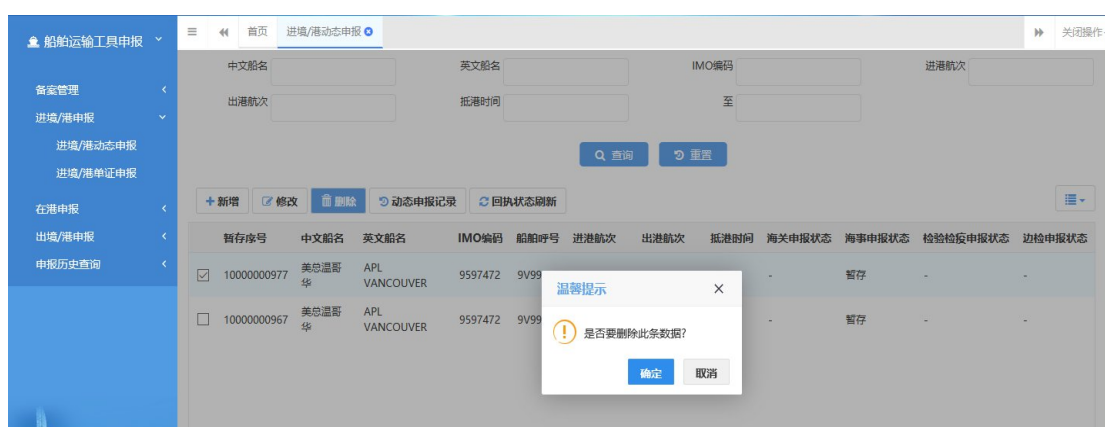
船舶运输工具申报

备案管理
进境/港申报
进境/港动态申报
进境/港单证申报
在港申报
出境/港申报
申报历史查询

首页 进境/港动态申报

关闭操作

中文船名
英文船名
IMO编码
进港航次
出港航次
抵港时间
至

查询
重置

+新增 修改 删除 动态申报记录 回执状态刷新

| | 暂存序号 | 中文船名 | 英文船名 | IMO编码 | 船舶呼号 | 进港航次 | 出港航次 | 抵港时间 | 海关申报状态 | 海事申报状态 | 检验检疫申报状态 | 边检申报状态 |
|---|---|---|---|---|---|---|---|---|---|---|---|---|
| ☑ | 10000000977 | 美总温哥华 | APL VANCOUVER | 9597472 | 9V99 | | | | - | 暂存 | - | - |
| ☐ | 10000000967 | 美总温哥华 | APL VANCOUVER | 9597472 | 9V99 | | | | - | 暂存 | - | - |

温馨提示

是否要删除此条数据?

确定 取消